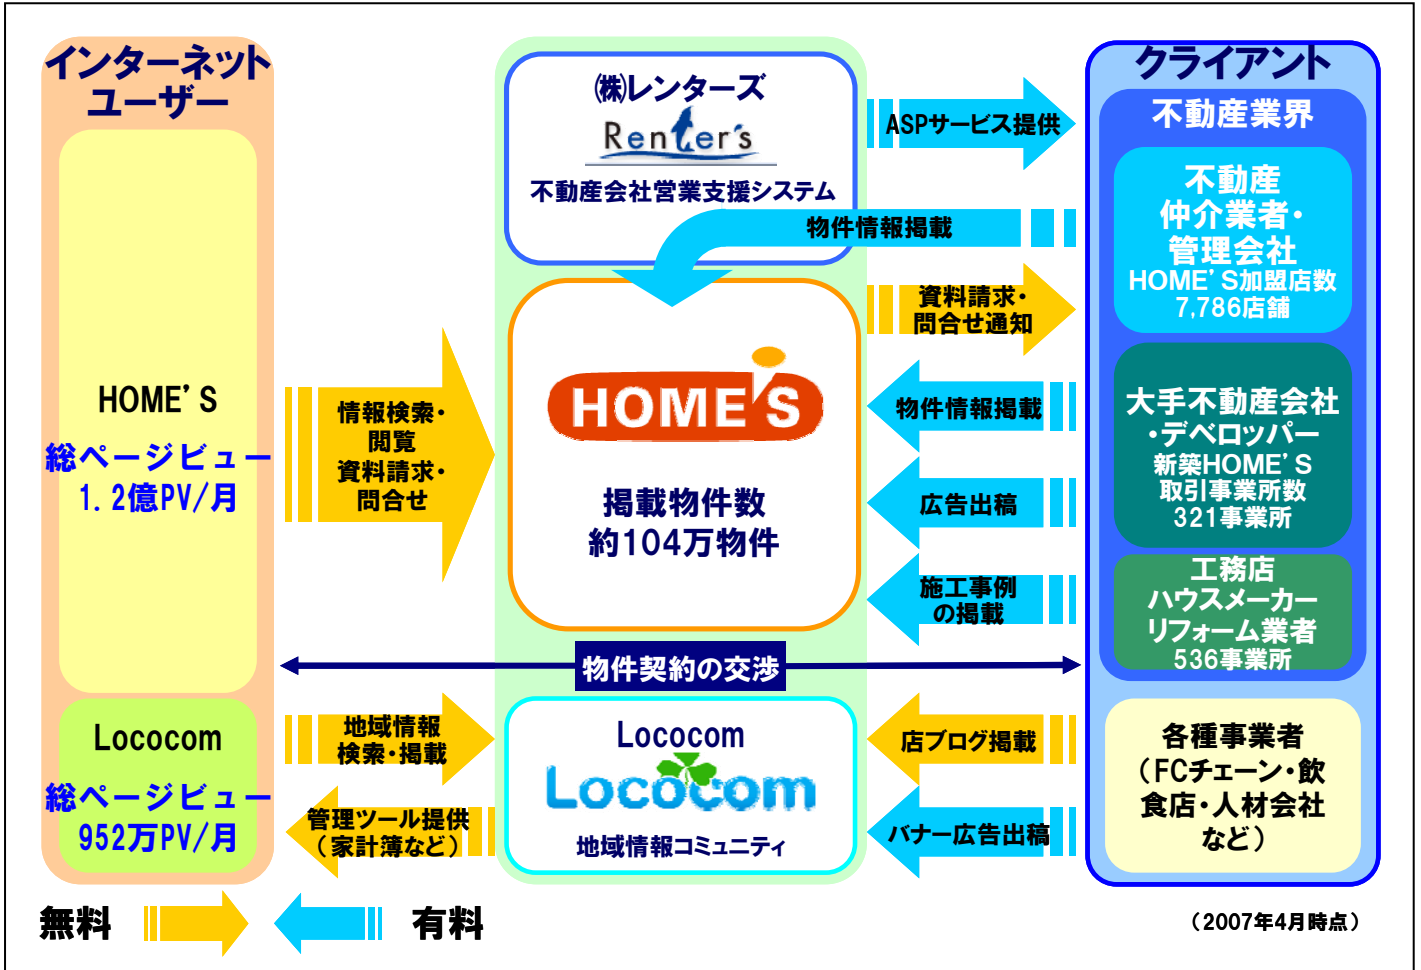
インターネットユーザー

HOME'S
総ページビュー
1.2億PV/月

Lococom
総ページビュー
952万PV/月

情報検索・閲覧
資料請求・問合せ

地域情報検索・掲載

管理ツール提供（家計簿など）

㈱レンターズ
Renter's
不動産会社営業支援システム

物件情報掲載

HOME'S
掲載物件数
約104万物件

物件契約の交渉

Lococom
Lococom
地域情報コミュニティ

ASPサービス提供

資料請求・問合せ通知

物件情報掲載

広告出稿

施工事例の掲載

店ブログ掲載

バナー広告出稿

クライアント
不動産業界

不動産仲介業者・管理会社
HOME'S加盟店数
7,786店舗

大手不動産会社・デベロッパー
新築HOME'S
取引事業所数
321事業所

工務店
ハウスメーカー
リフォーム業者
536事業所

各種事業者
（FCチェーン・飲食店・人材会社など）

無料
有料

（2007年4月時点）